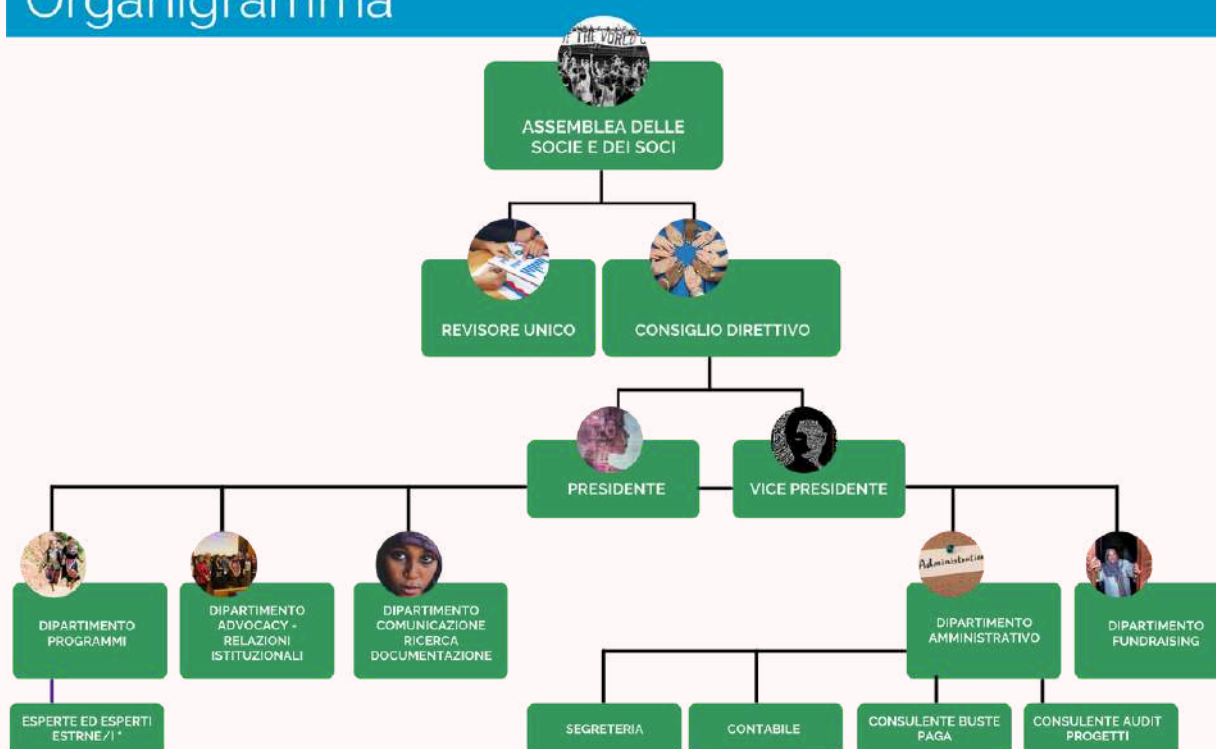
Organigramma

ASSEMBLEA DELLE SOCIE E DEI SOCI

REVISORE UNICO

CONSIGLIO DIRETTIVO

PRESIDENTE

VICE PRESIDENTE

DIPARTIMENTO PROGRAMMI

DIPARTIMENTO ADVOCACY - RELAZIONI ISTITUZIONALI

DIPARTIMENTO COMUNICAZIONE RICERCA DOCUMENTAZIONE

Administration

DIPARTIMENTO AMMINISTRATIVO

DIPARTIMENTO FUNDRAISING

ESPERTE ED ESPERTI ESTRNE/I *

SEGRETERIA

CONTABILE

CONSULENTE BUSTE PAGA

CONSULENTE AUDIT PROGETTI